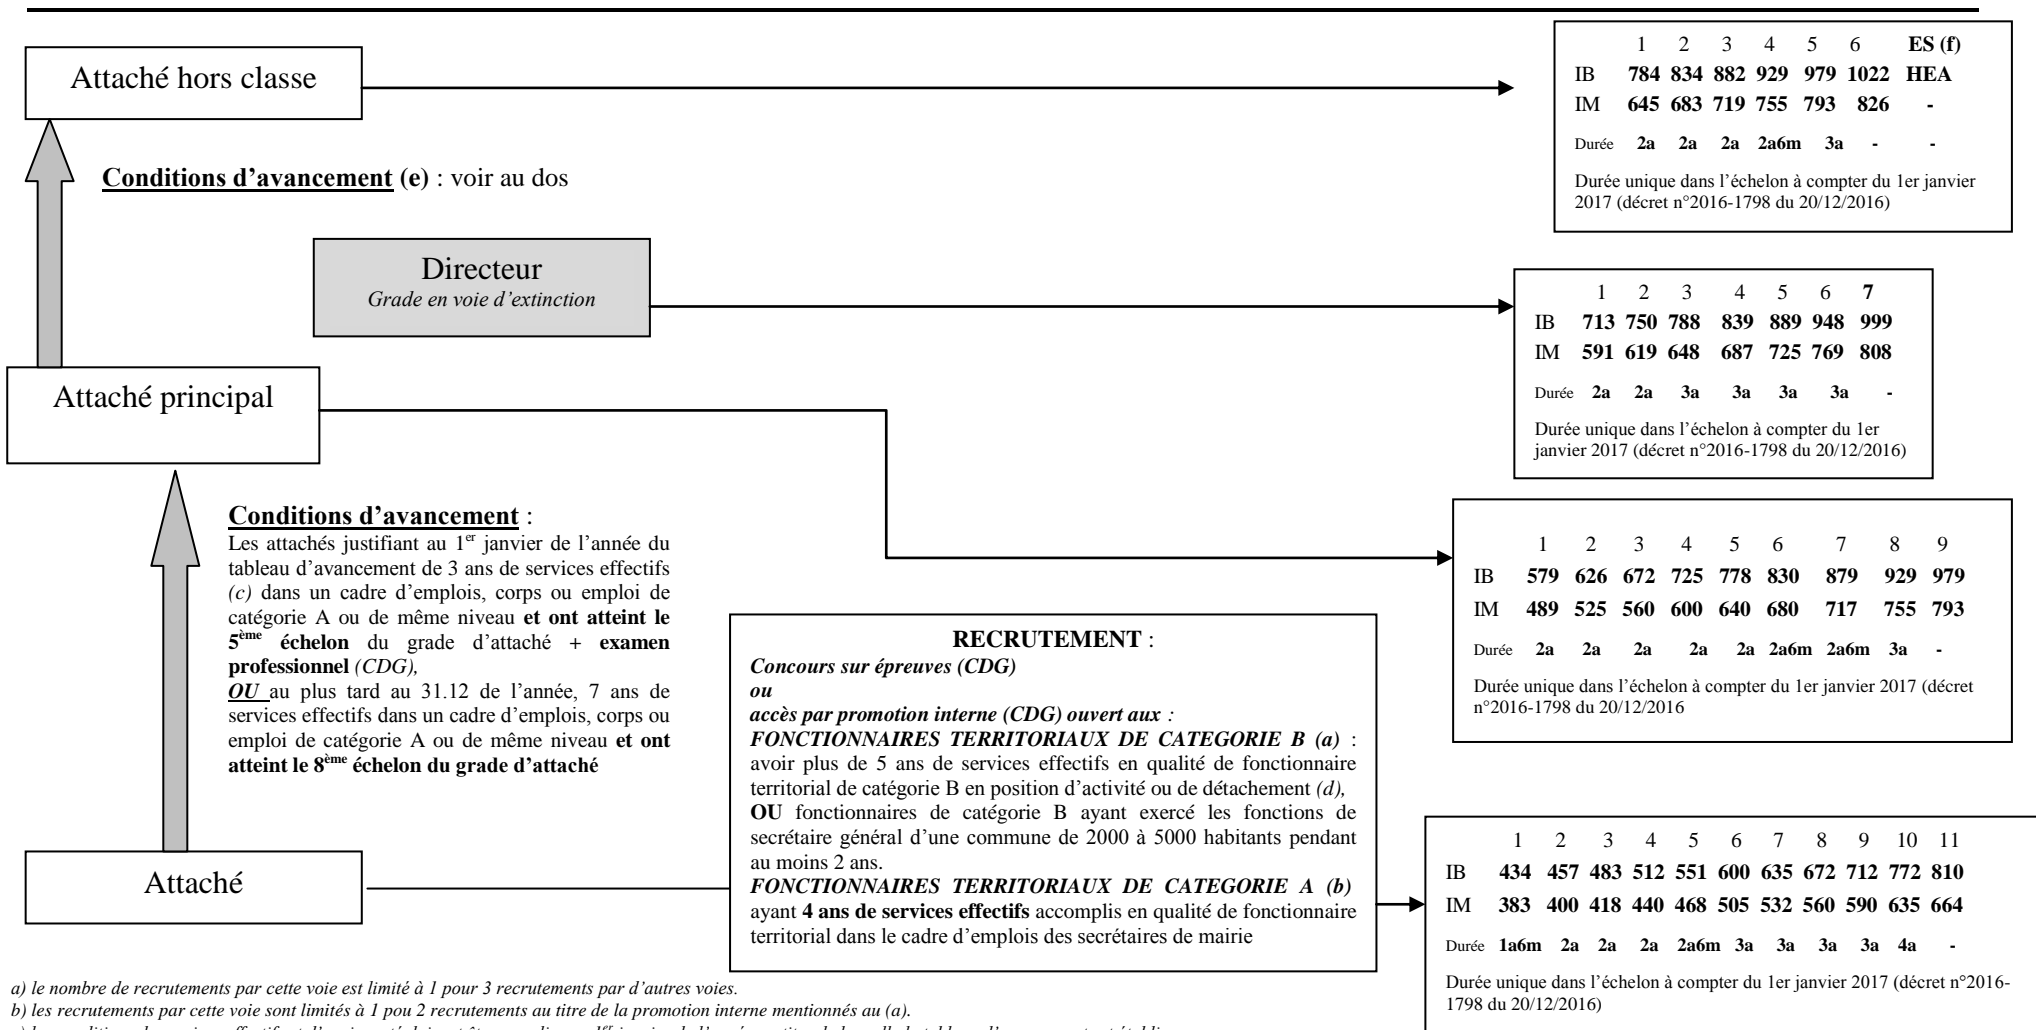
Attaché hors classe

| | 1 | 2 | 3 | 4 | 5 | 6 | ES (f) |
|---|---|---|---|---|---|---|---|
| IB | 784 | 834 | 882 | 929 | 979 | 1022 | HEA |
| IM | 645 | 683 | 719 | 755 | 793 | 826 | - |
| Durée | 2a | 2a | 2a | 2a6m | 3a | - | - |

Durée unique dans l'échelon à compter du 1er janvier 2017 (décret n°2016-1798 du 20/12/2016)

Conditions d'avancement (e) : voir au dos

Directeur
Grade en voie d'extinction

| | 1 | 2 | 3 | 4 | 5 | 6 | 7 |
|---|---|---|---|---|---|---|---|
| IB | 713 | 750 | 788 | 839 | 889 | 948 | 999 |
| IM | 591 | 619 | 648 | 687 | 725 | 769 | 808 |
| Durée | 2a | 2a | 3a | 3a | 3a | 3a | - |

Durée unique dans l'échelon à compter du 1er janvier 2017 (décret n°2016-1798 du 20/12/2016)

Attaché principal

| | 1 | 2 | 3 | 4 | 5 | 6 | 7 | 8 | 9 |
|---|---|---|---|---|---|---|---|---|---|
| IB | 579 | 626 | 672 | 725 | 778 | 830 | 879 | 929 | 979 |
| IM | 489 | 525 | 560 | 600 | 640 | 680 | 717 | 755 | 793 |
| Durée | 2a | 2a | 2a | 2a | 2a | 2a6m | 2a6m | 3a | - |

Durée unique dans l'échelon à compter du 1er janvier 2017 (décret n°2016-1798 du 20/12/2016

Conditions d'avancement :
Les attachés justifiant au 1$^{er}$ janvier de l'année du tableau d'avancement de 3 ans de services effectifs (c) dans un cadre d'emplois, corps ou emploi de catégorie A ou de même niveau et ont atteint le 5$^{ème}$ échelon du grade d'attaché + examen professionnel (CDG),
OU au plus tard au 31.12 de l'année, 7 ans de services effectifs dans un cadre d'emplois, corps ou emploi de catégorie A ou de même niveau et ont atteint le 8$^{ème}$ échelon du grade d'attaché

RECRUTEMENT :
Concours sur épreuves (CDG)
ou
accès par promotion interne (CDG) ouvert aux :
FONCTIONNAIRES TERRITORIAUX DE CATEGORIE B (a) : avoir plus de 5 ans de services effectifs en qualité de fonctionnaire territorial de catégorie B en position d'activité ou de détachement (d),
OU fonctionnaires de catégorie B ayant exercé les fonctions de secrétaire général d'une commune de 2000 à 5000 habitants pendant au moins 2 ans.
FONCTIONNAIRES TERRITORIAUX DE CATEGORIE A (b) ayant 4 ans de services effectifs accomplis en qualité de fonctionnaire territorial dans le cadre d'emplois des secrétaires de mairie

Attaché

| | 1 | 2 | 3 | 4 | 5 | 6 | 7 | 8 | 9 | 10 | 11 |
|---|---|---|---|---|---|---|---|---|---|---|---|
| IB | 434 | 457 | 483 | 512 | 551 | 600 | 635 | 672 | 712 | 772 | 810 |
| IM | 383 | 400 | 418 | 440 | 468 | 505 | 532 | 560 | 590 | 635 | 664 |
| Durée | 1a6m | 2a | 2a | 2a | 2a6m | 3a | 3a | 3a | 3a | 4a | - |

Durée unique dans l'échelon à compter du 1er janvier 2017 (décret n°2016-1798 du 20/12/2016)

a) le nombre de recrutements par cette voie est limité à 1 pour 3 recrutements par d'autres voies.
b) les recrutements par cette voie sont limités à 1 pou 2 recrutements au titre de la promotion interne mentionnés au (a).
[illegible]